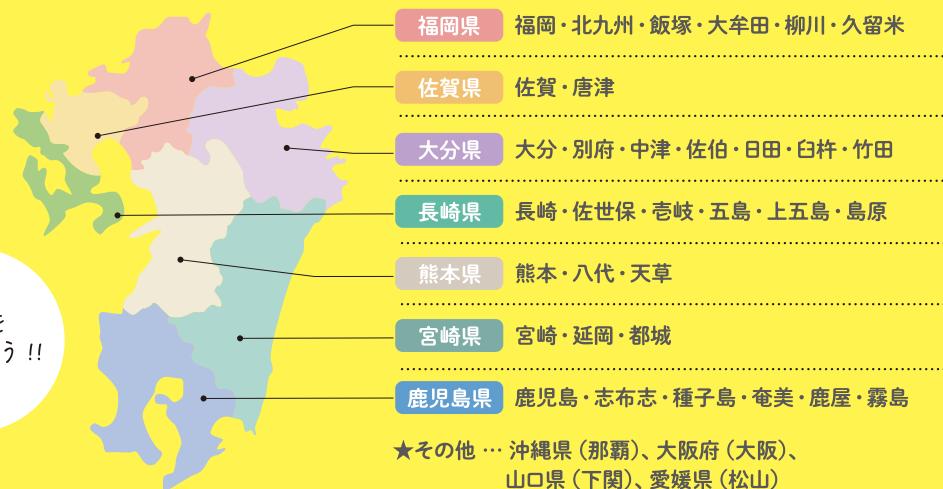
福岡県 福岡・北九州・飯塚・大牟田・柳川・久留米

佐賀県 佐賀・唐津

大分県 大分・別府・中津・佐伯・日田・臼杵・竹田

長崎県 長崎・佐世保・壱岐・五島・上五島・島原

熊本県 熊本・八代・天草

宮崎県 宮崎・延岡・都城

鹿児島県 鹿児島・志布志・種子島・奄美・鹿屋・霧島

★その他 … 沖縄県（那覇）、大阪府（大阪）、山口県（下関）、愛媛県（松山）

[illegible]を
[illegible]う!!